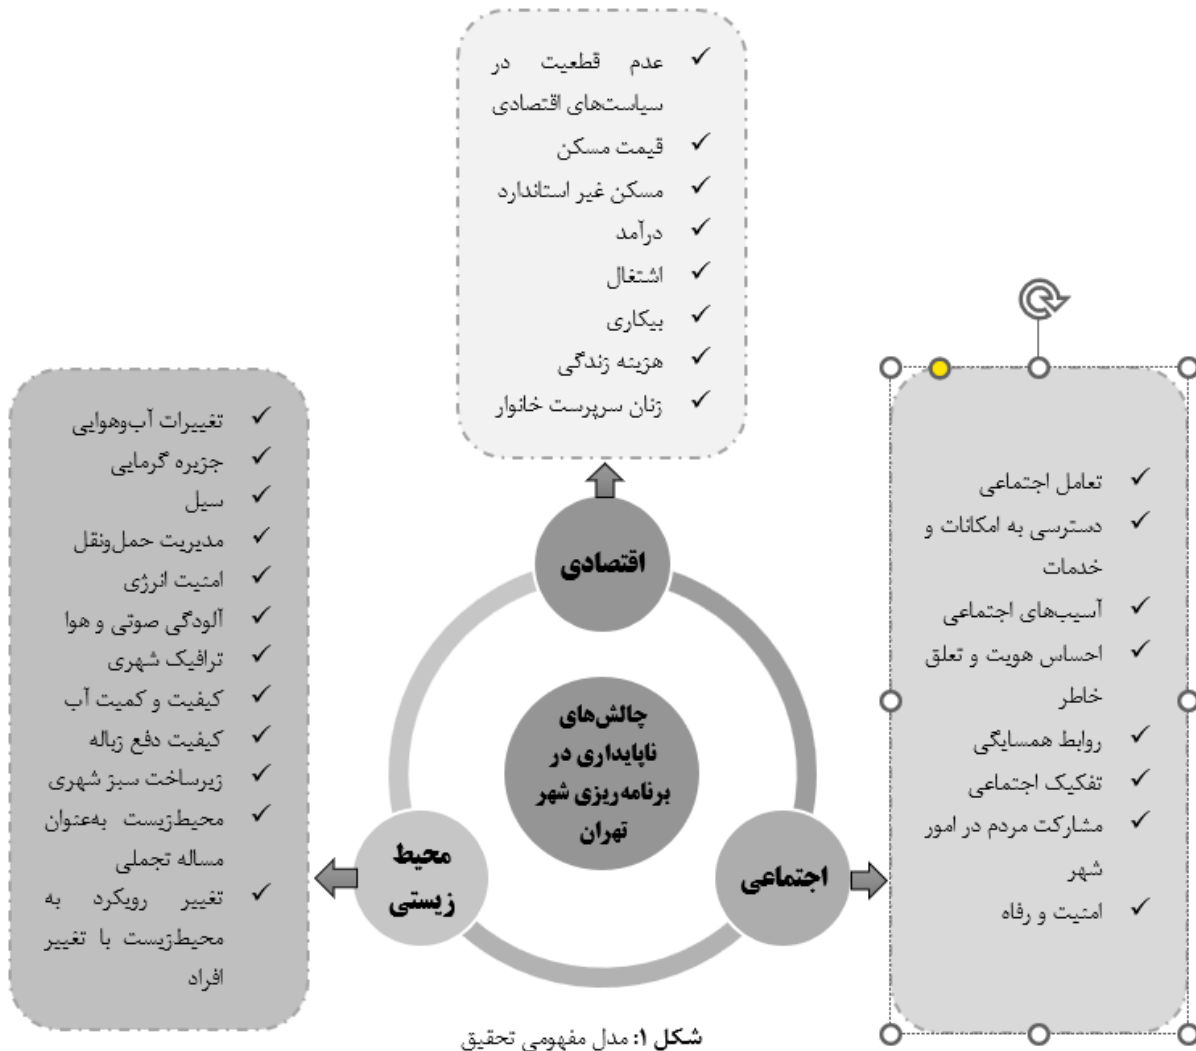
✓ عدم قطعیت در سیاست‌های اقتصادی
✓ قیمت مسکن
✓ مسکن غیر استاندارد
✓ درآمد
✓ اشتغال
✓ بیکاری
✓ هزینه زندگی
✓ زنان سرپرست خانوار

✓ تغییرات آب‌وهوایی
✓ جزیره گرمایی
✓ سیل
✓ مدیریت حمل‌ونقل
✓ امنیت انرژی
✓ آلودگی صوتی و هوا
✓ ترافیک شهری
✓ کیفیت و کمیت آب
✓ کیفیت دفع زباله
✓ زیرساخت سبز شهری
✓ محیط‌زیست به‌عنوان مساله تجملی
✓ تغییر رویکرد به محیط‌زیست با تغییر افراد

اقتصادی

چالش‌های ناپایداری در برنامه‌ریزی شهر تهران

محیط زیستی

اجتماعی

✓ تعامل اجتماعی
✓ دسترسی به امکانات و خدمات
✓ آسیب‌های اجتماعی
✓ احساس هویت و تعلق خاطر
✓ روابط همسایگی
✓ تفکیک اجتماعی
✓ مشارکت مردم در امور شهر
✓ امنیت و رفاه

شکل ۱: مدل مفهومی تحقیق